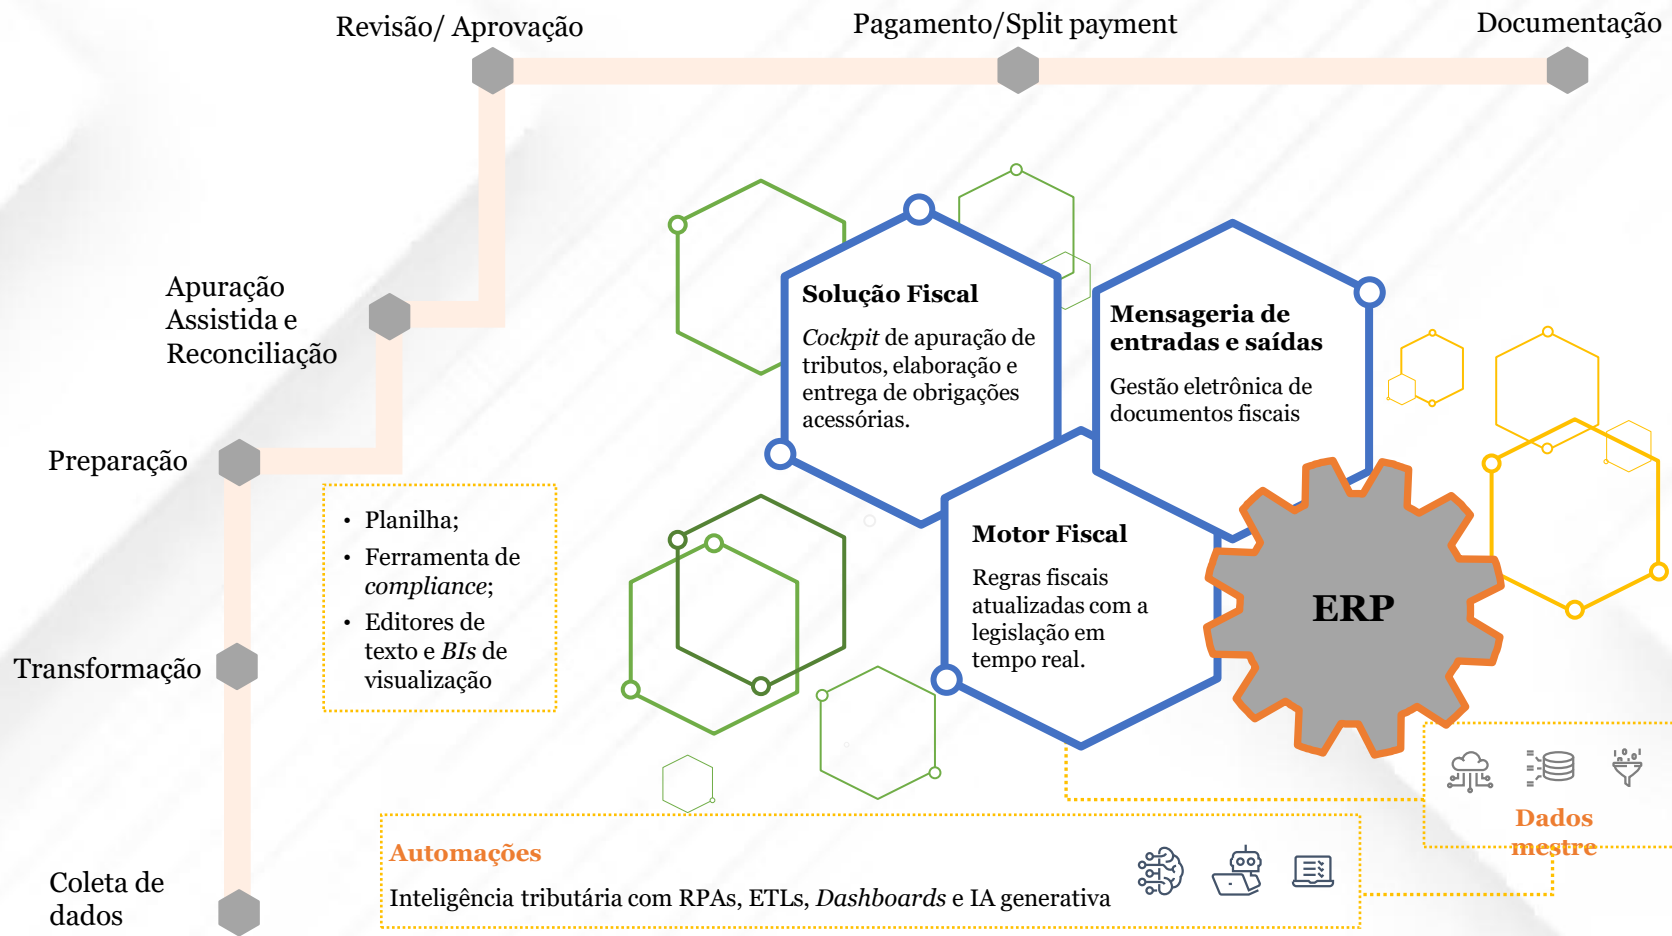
Revisão/ Aprovação

Pagamento/Split payment

Documentação

Apuração Assistida e Reconciliação

Preparação

Transformação

Coleta de dados

- Planilha;
- Ferramenta de *compliance*;
- Editores de texto e *BIs* de visualização

**Solução Fiscal**

*Cockpit* de apuração de tributos, elaboração e entrega de obrigações acessórias.

**Mensageria de entradas e saídas**

Gestão eletrônica de documentos fiscais

**Motor Fiscal**

Regras fiscais atualizadas com a legislação em tempo real.

ERP

Dados mestre

Automações

Inteligência tributária com RPAs, ETLs, *Dashboards* e IA generativa